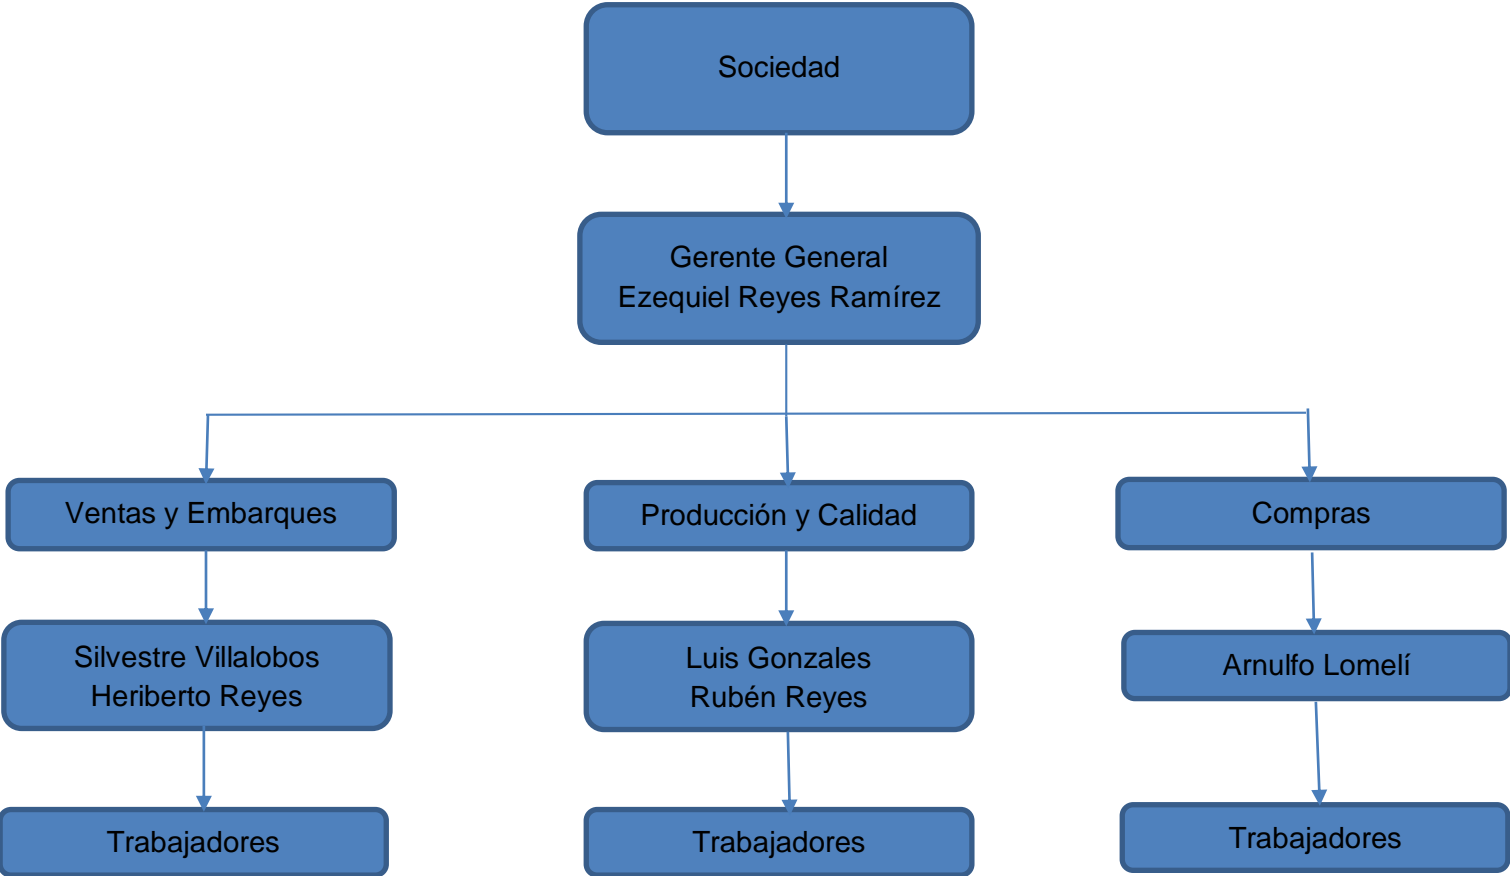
Sociedad

Gerente General
Ezequiel Reyes Ramírez

Ventas y Embarques

Silvestre Villalobos
Heriberto Reyes

Trabajadores

Producción y Calidad

Luis Gonzales
Rubén Reyes

Trabajadores

Compras

Arnulfo Lomelí

Trabajadores